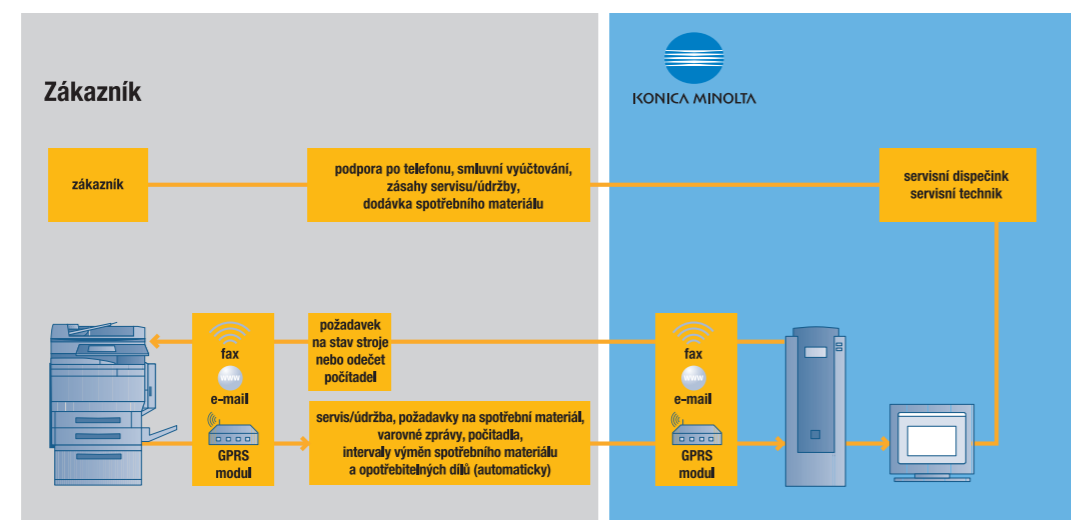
Zákazník

KONICA MINOLTA

zákazník

podpora po telefonu, smluvní vyúčtování, zásahy servisu/údržby, dodávka spotřebního materiálu

servisní dispečink
servisní technik

fax
www
e-mail
GPRS modul

požadavek na stav stroje nebo odečet počítadel

servis/údržba, požadavky na spotřební materiál, varovné zprávy, počitadla, intervaly výměn spotřebního materiálu a opotřebitelných dílů (automaticky)

fax
www
e-mail
GPRS modul